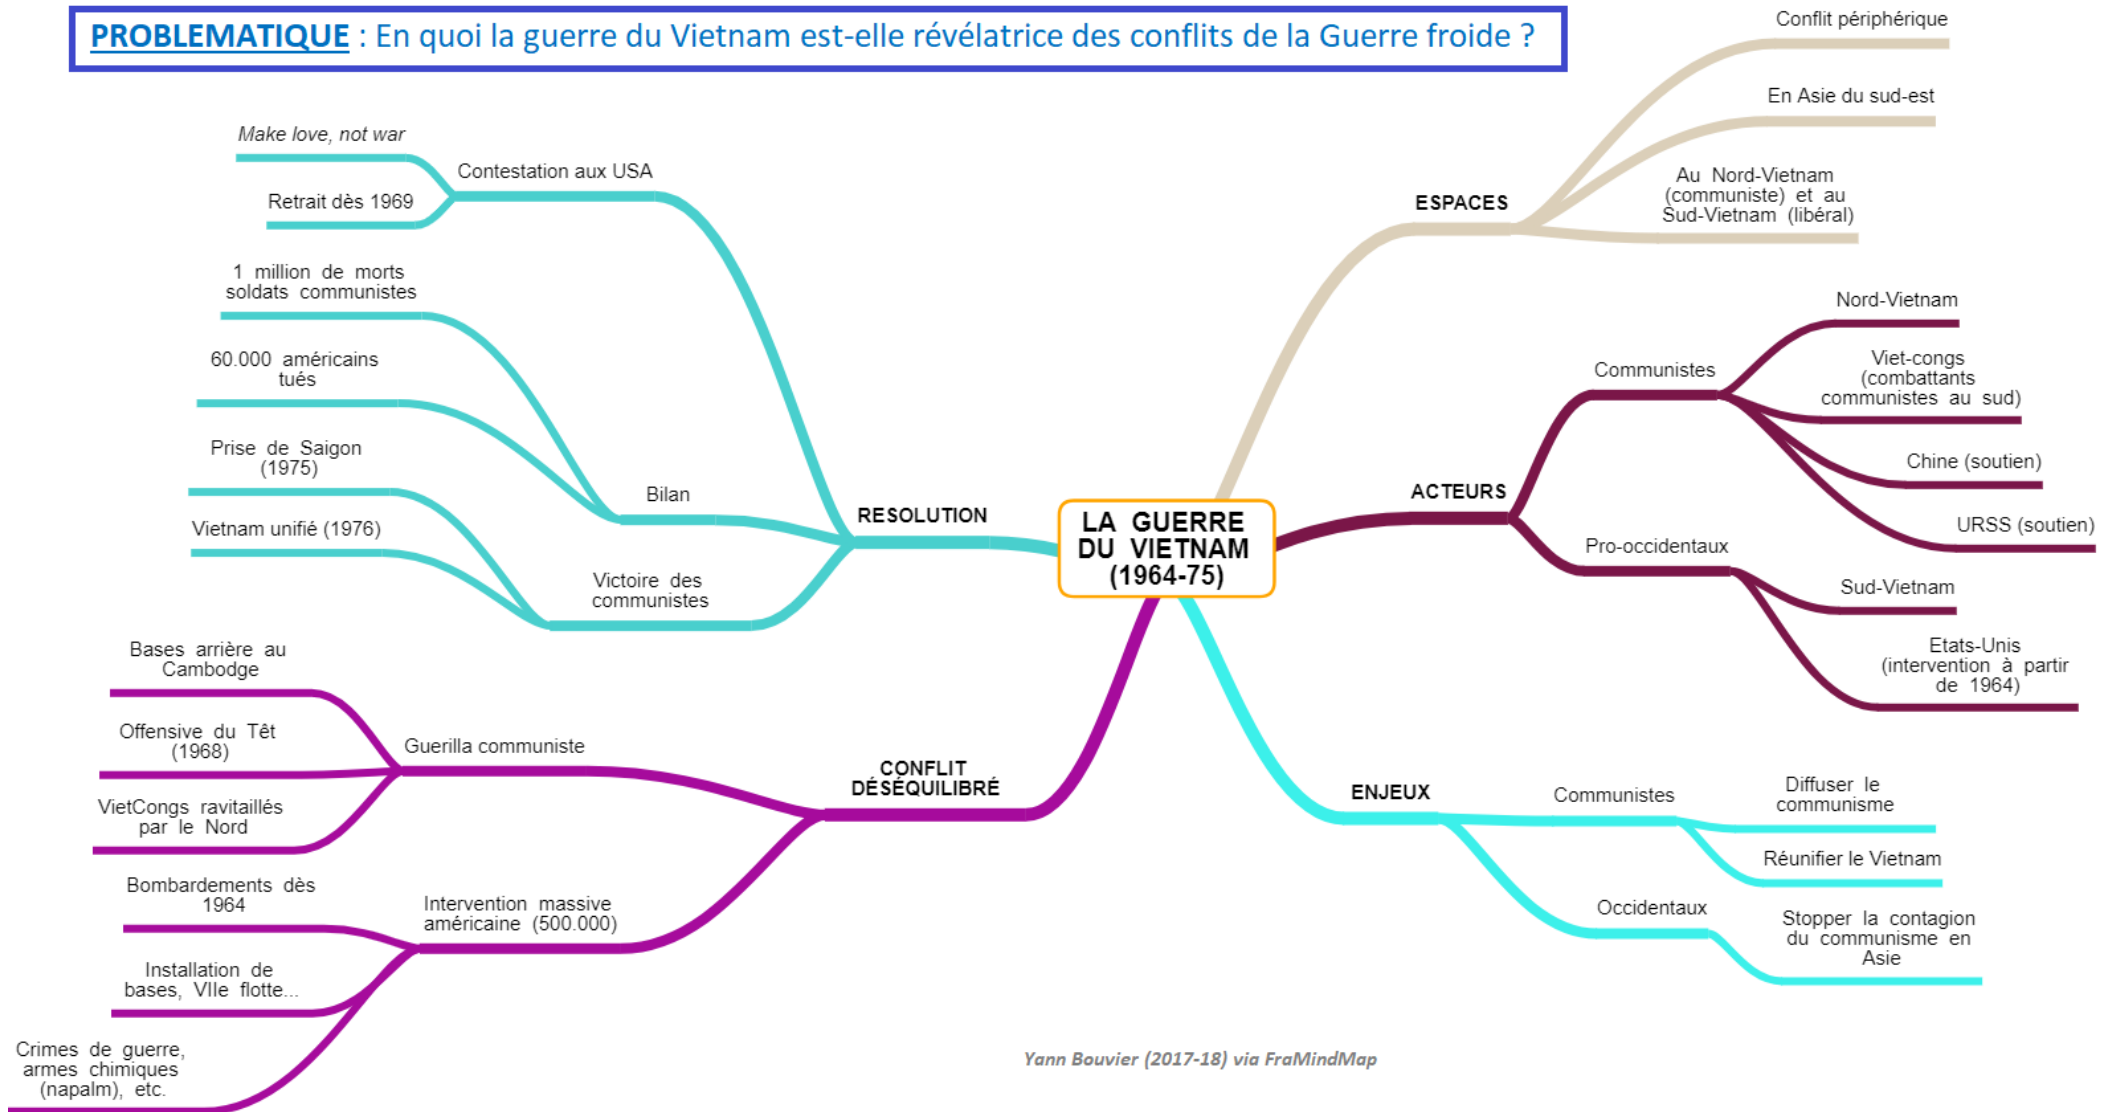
PROBLEMATIQUE : En quoi la guerre du Vietnam est-elle révélatrice des conflits de la Guerre froide ?

LA GUERRE DU VIETNAM (1964-75)

ESPACES
Conflit périphérique
En Asie du sud-est
Au Nord-Vietnam (communiste) et au Sud-Vietnam (libéral)

ACTEURS
Communistes
Nord-Vietnam
Viet-congs (combattants communistes au sud)
Chine (soutien)
URSS (soutien)
Pro-occidentaux
Sud-Vietnam
Etats-Unis (intervention à partir de 1964)

ENJEUX
Communistes
Diffuser le communisme
Réunifier le Vietnam
Occidentaux
Stopper la contagion du communisme en Asie

RESOLUTION
Contestation aux USA
Make love, not war
Retrait dès 1969
Bilan
1 million de morts soldats communistes
60.000 américains tués
Victoire des communistes
Prise de Saigon (1975)
Vietnam unifié (1976)

CONFLIT DÉSÉQUILIBRÉ
Guerilla communiste
Bases arrière au Cambodge
Offensive du Têt (1968)
VietCongs ravitaillés par le Nord
Intervention massive américaine (500.000)
Bombardements dès 1964
Installation de bases, VIIe flotte...
Crimes de guerre, armes chimiques (napalm), etc.

Yann Bouvier (2017-18) via FraMindMap